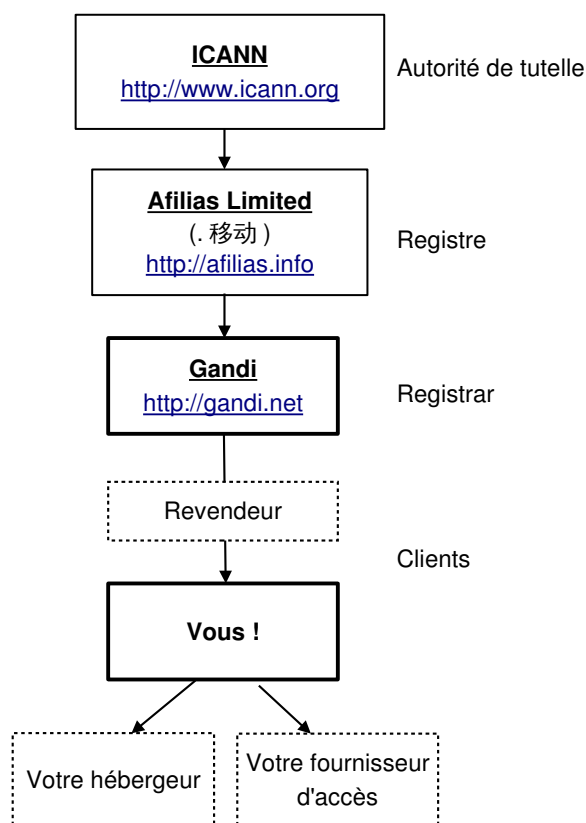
ICANN
http://www.icann.org

Autorité de tutelle

Afilias Limited
(. 移动 )
http://afilias.info

Registre

Gandi
http://gandi.net

Registrar

Revendeur

Clients

Vous !

Votre hébergeur

Votre fournisseur d'accès